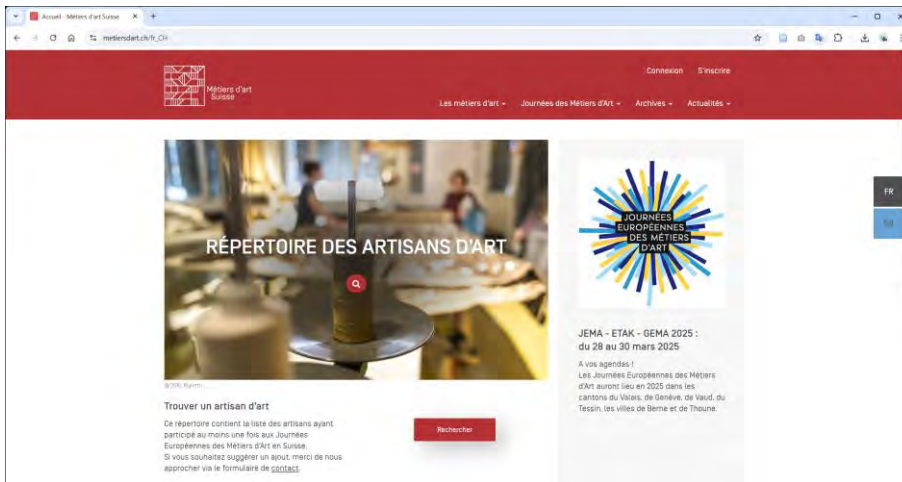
Accueil - Métiers d'art Suisse

metiersdart.ch/fr_CH

Métiers d'art Suisse

Connexion S'inscrire

Les métiers d'art Journées des Métiers d'Art Archives Actualités

FR

DE

RÉPERTOIRE DES ARTISANS D'ART

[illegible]

Trouver un artisan d'art

Ce répertoire contient la liste des artisans ayant participé au moins une fois aux Journées Européennes des Métiers d'Art en Suisse.
Si vous souhaitez suggérer un ajout, merci de nous approcher via le formulaire de contact.

Rechercher

JOURNÉES EUROPÉENNES DES MÉTIERS D'ART

JEMA - ETAK - GEMA 2025 : du 28 au 30 mars 2025

A vos agendas !
Les Journées Européennes des Métiers d'Art auront lieu en 2025 dans les cantons du Valais, de Genève, de Vaud, du Tessin, les villes de Berne et de Thoune.